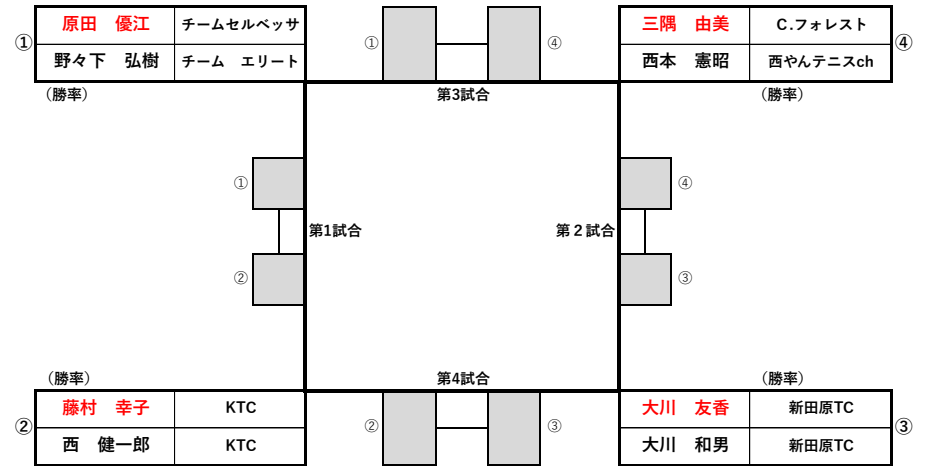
①

| 原田　優江 | チームセルベッサ |
|---|---|
| 野々下　弘樹 | チーム　エリート |

（勝率）

①　④

第3試合

| 三隅　由美 | C.フォレスト |
|---|---|
| 西本　憲昭 | 西やんテニスch |

④

（勝率）

①

②

第1試合

第２試合

④

③

（勝率）

第4試合

（勝率）

②

| 藤村　幸子 | KTC |
|---|---|
| 西　健一郎 | KTC |

②　③

| 大川　友香 | 新田原TC |
|---|---|
| 大川　和男 | 新田原TC |

③